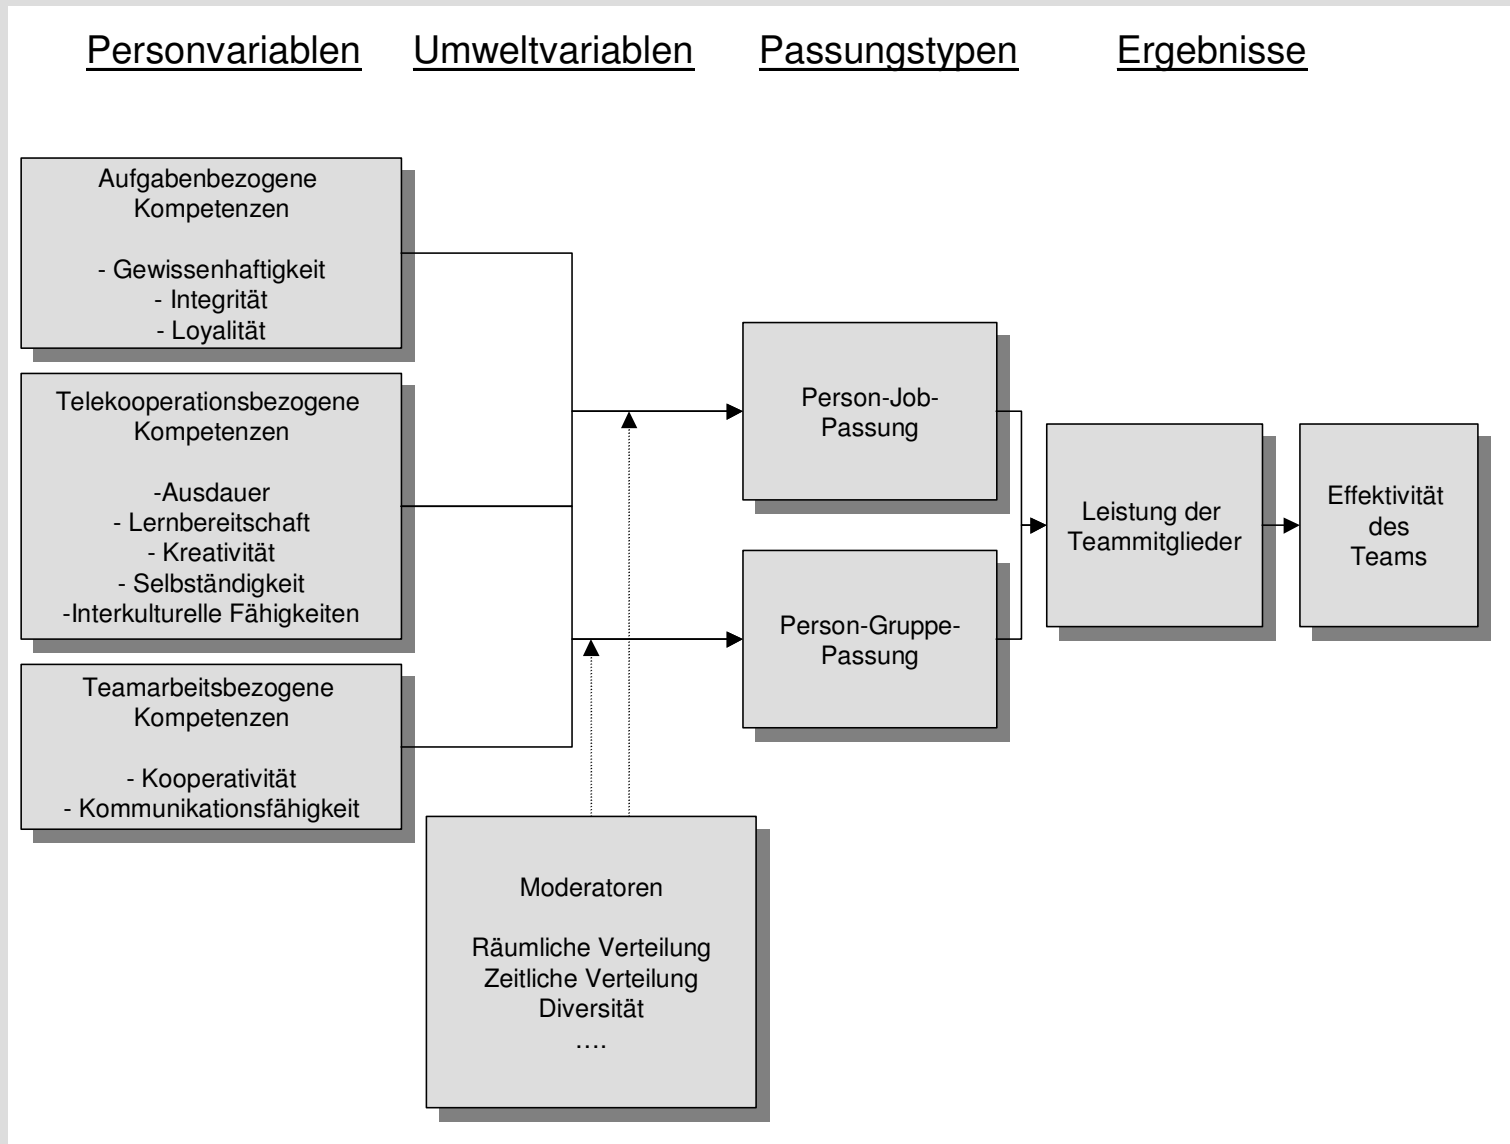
Personvariablen Umweltvariablen Passungstypen Ergebnisse

Aufgabenbezogene Kompetenzen

- Gewissenhaftigkeit
- Integrität
- Loyalität

Telekooperationsbezogene Kompetenzen

-Ausdauer
- Lernbereitschaft
- Kreativität
- Selbständigkeit
-Interkulturelle Fähigkeiten

Teamarbeitsbezogene Kompetenzen

- Kooperativität
- Kommunikationsfähigkeit

Person-Job-Passung

Person-Gruppe-Passung

Leistung der Teammitglieder

Effektivität des Teams

Moderatoren

Räumliche Verteilung
Zeitliche Verteilung
Diversität
....